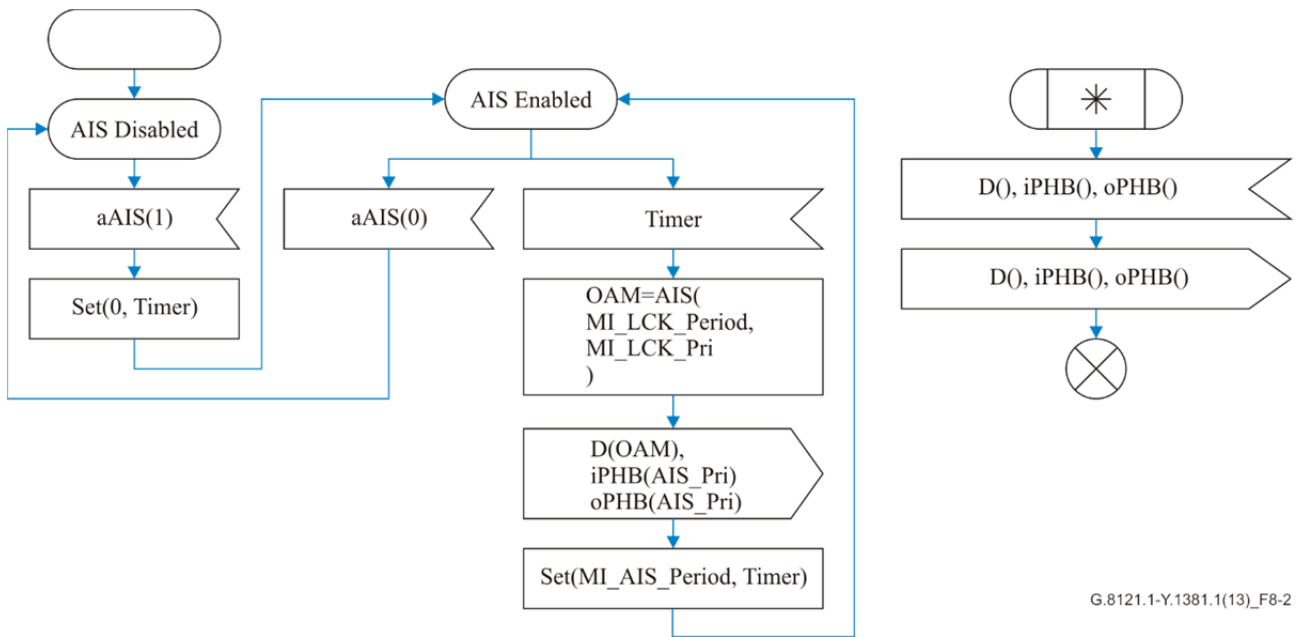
AIS Disabled

aAIS(1)

Set(0, Timer)

AIS Enabled

aAIS(0)

Timer

OAM=AIS(
MI_LCK_Period,
MI_LCK_Pri
)

D(OAM),
iPHB(AIS_Pri)
oPHB(AIS_Pri)

Set(MI_AIS_Period, Timer)

*

D(), iPHB(), oPHB()

D(), iPHB(), oPHB()

G.8121.1-Y.1381.1(13)_F8-2